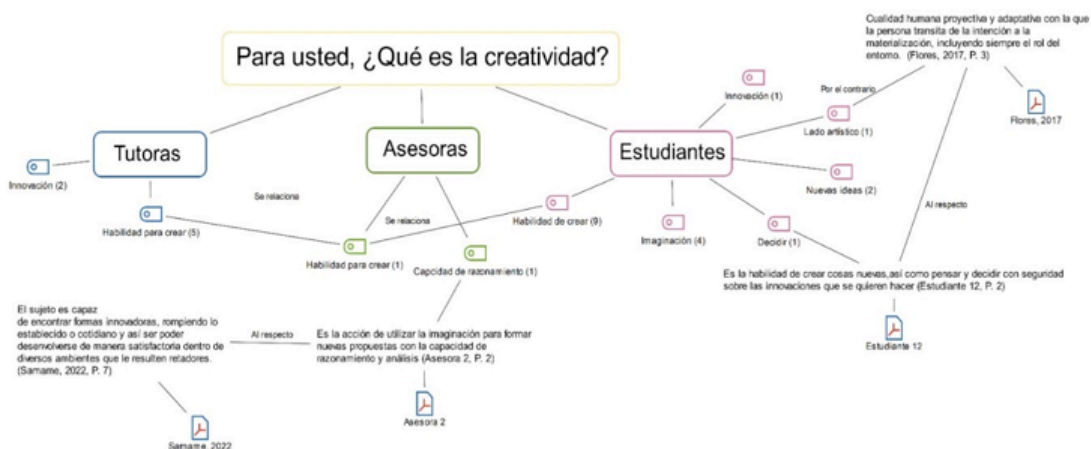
Para usted, ¿Qué es la creatividad?

Tutoras

Asesoras

Estudiantes

Innovación (2)

Habilidad para crear (5)

Se relaciona

Se relaciona

Habilidad para crear (1)

Capcidad de razonamiento (1)

Habilidad de crear (9)

Imaginación (4)

Decidir (1)

Innovación (1)

Por el contrario

Lado artístico (1)

Nuevas ideas (2)

Al respecto

Cualidad humana proyectiva y adaptativa con la que la persona transita de la intención a la materialización, incluyendo siempre el rol del entorno. (Flores, 2017, P. 3)

Flores, 2017

Es la habilidad de crear cosas nuevas,así como pensar y decidir con seguridad sobre las innovaciones que se quieren hacer (Estudiante 12, P. 2)

Estudiante 12

El sujeto es capaz de encontrar formas innovadoras, rompiendo lo establecido o cotidiano y así ser poder desenvolverse de manera satisfactoria dentro de diversos ambientes que le resulten retadores. (Samame, 2022, P. 7)

Al respecto

Es la acción de utilizar la imaginación para formar nuevas propuestas con la capacidad de razonamiento y análisis (Asesora 2, P. 2)

Asesora 2

Samame, 2022